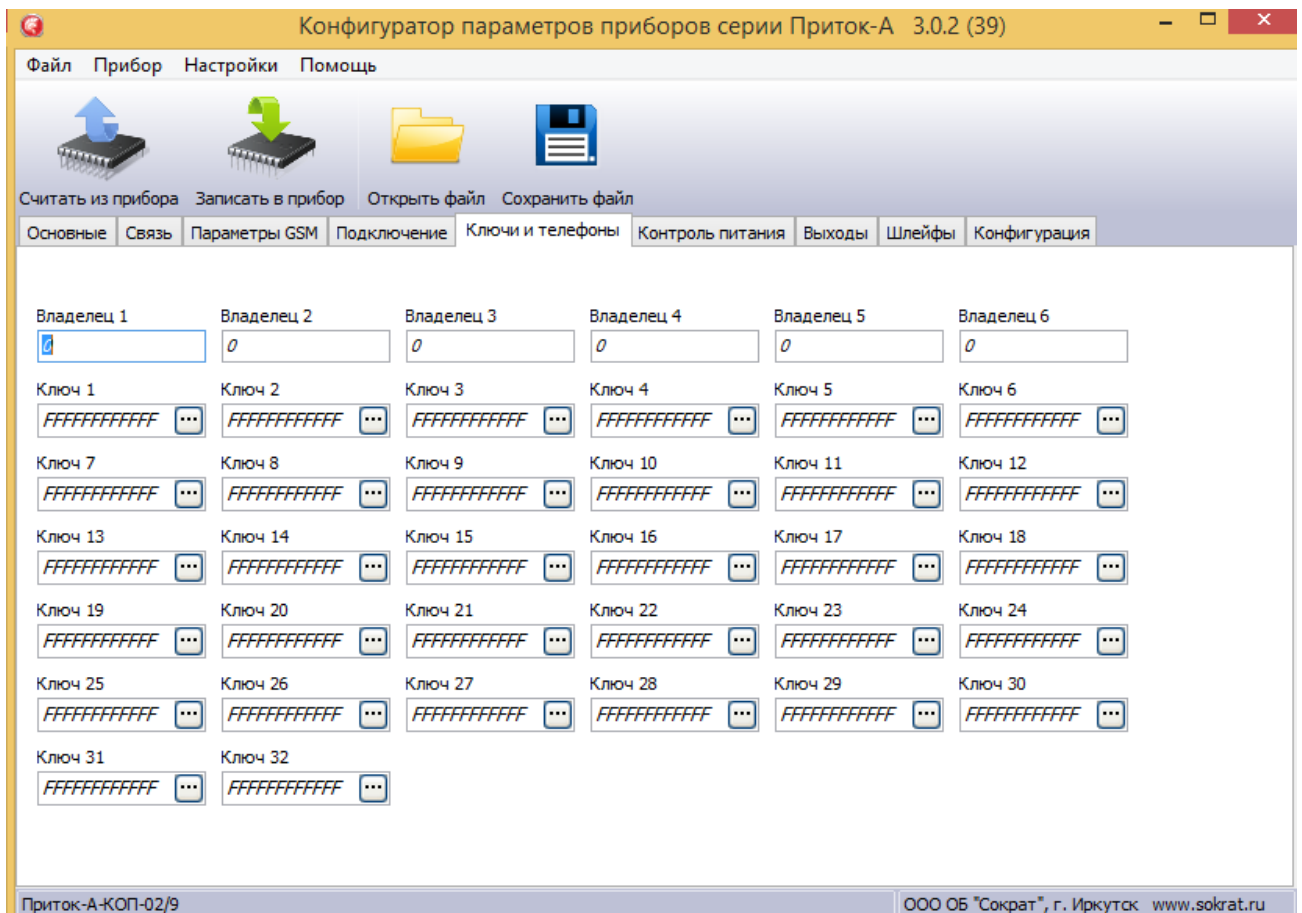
Конфигуратор параметров приборов серии Приток-А 3.0.2 (39)

Файл Прибор Настройки Помощь

Считать из прибора Записать в прибор Открыть файл Сохранить файл

Основные Связь Параметры GSM Подключение Ключи и телефоны Контроль питания Выходы Шлейфы Конфигурация

Владелец 1 0
Владелец 2 0
Владелец 3 0
Владелец 4 0
Владелец 5 0
Владелец 6 0

Ключ 1 FFFFFFFFFFFF ...
Ключ 2 FFFFFFFFFFFF ...
Ключ 3 FFFFFFFFFFFF ...
Ключ 4 FFFFFFFFFFFF ...
Ключ 5 FFFFFFFFFFFF ...
Ключ 6 FFFFFFFFFFFF ...
Ключ 7 FFFFFFFFFFFF ...
Ключ 8 FFFFFFFFFFFF ...
Ключ 9 FFFFFFFFFFFF ...
Ключ 10 FFFFFFFFFFFF ...
Ключ 11 FFFFFFFFFFFF ...
Ключ 12 FFFFFFFFFFFF ...
Ключ 13 FFFFFFFFFFFF ...
Ключ 14 FFFFFFFFFFFF ...
Ключ 15 FFFFFFFFFFFF ...
Ключ 16 FFFFFFFFFFFF ...
Ключ 17 FFFFFFFFFFFF ...
Ключ 18 FFFFFFFFFFFF ...
Ключ 19 FFFFFFFFFFFF ...
Ключ 20 FFFFFFFFFFFF ...
Ключ 21 FFFFFFFFFFFF ...
Ключ 22 FFFFFFFFFFFF ...
Ключ 23 FFFFFFFFFFFF ...
Ключ 24 FFFFFFFFFFFF ...
Ключ 25 FFFFFFFFFFFF ...
Ключ 26 FFFFFFFFFFFF ...
Ключ 27 FFFFFFFFFFFF ...
Ключ 28 FFFFFFFFFFFF ...
Ключ 29 FFFFFFFFFFFF ...
Ключ 30 FFFFFFFFFFFF ...
Ключ 31 FFFFFFFFFFFF ...
Ключ 32 FFFFFFFFFFFF ...

Приток-А-КОП-02/9
ООО ОБ "Сократ", г. Иркутск www.sokrat.ru